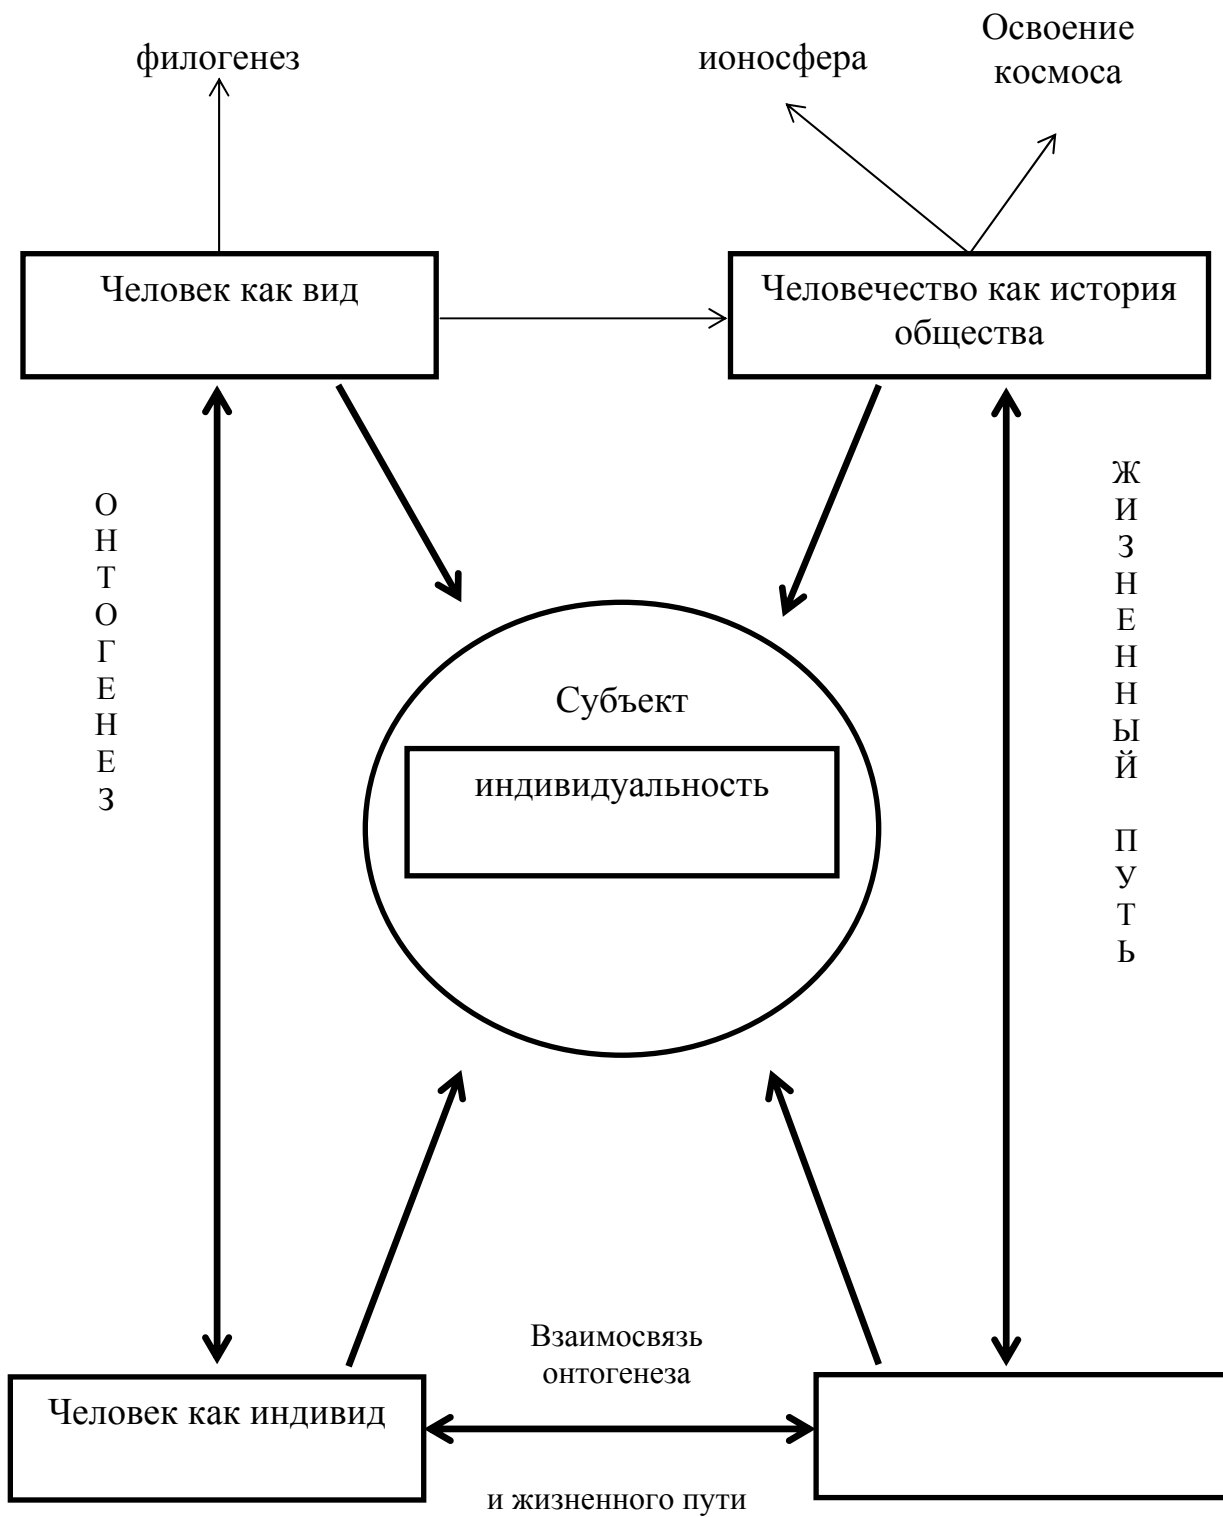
филогенез

ионосфера

Освоение космоса

Человек как вид

Человечество как история общества

О
Н
Т
О
Г
Е
Н
Е
З

Ж
И
З
Н
Е
Н
Н
Ы
Й

П
У
Т
Ь

Субъект

индивидуальность

Взаимосвязь онтогенеза

Человек как индивид

и жизненного пути